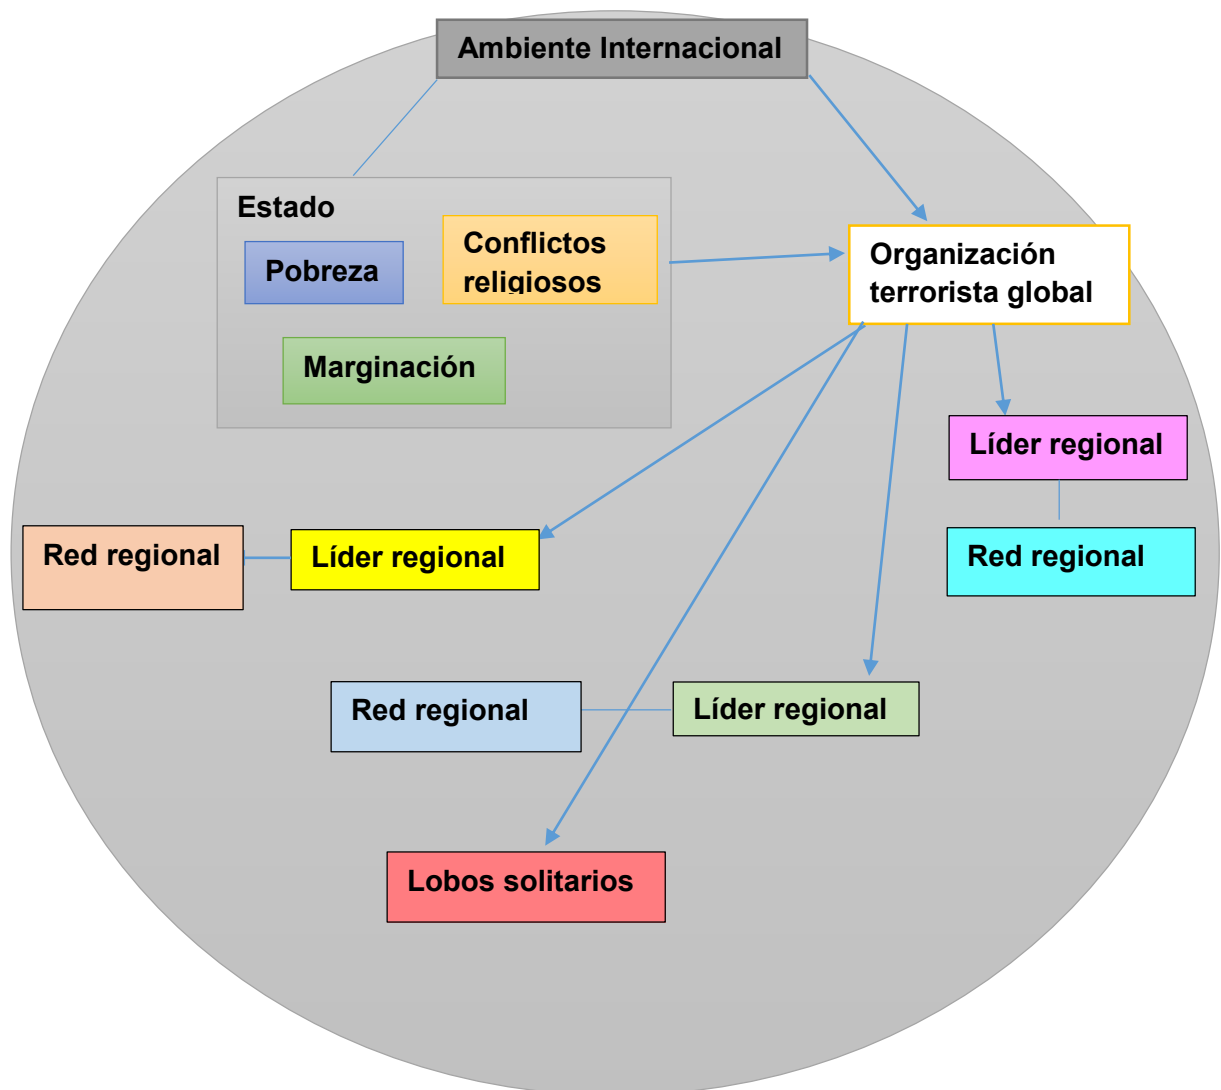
Ambiente Internacional

Estado

Pobreza

Conflictos religiosos

Marginación

Organización terrorista global

Líder regional

Red regional

Red regional

Líder regional

Red regional

Líder regional

Lobos solitarios